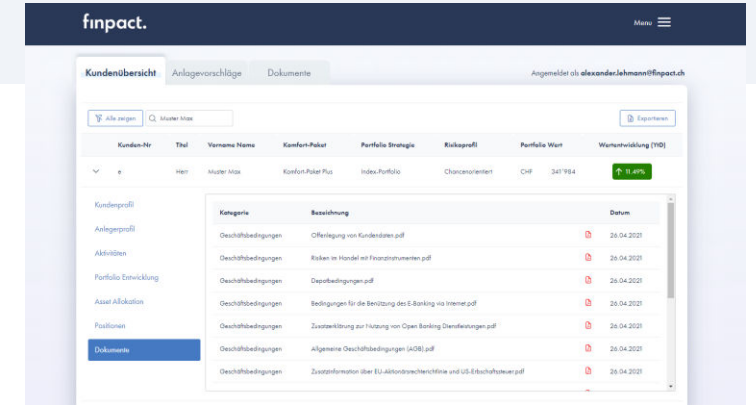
finpact.

Menu

Kundenübersicht Anlagevorschläge Dokumente

Angemeldet als alexander.lehmann@finpact.ch

Alle zeigen Muster Max

Exportieren

| Kunden-Nr | Titel | Vorname Name | Komfort-Paket | Portfolio Strategie | Risikoprofil | Portfolio Wert | Wertentwicklung (YTD) |
|---|---|---|---|---|---|---|---|
| 6 | Herr | Muster Max | Komfort-Paket Plus | Index-Portfolio | Chancenorientiert | CHF 341'984 | 11.49% |

Kundenprofil
Anlegerprofil
Aktivitäten
Portfolio Entwicklung
Asset Allokation
Positionen
Dokumente

| Kategorie | Bezeichnung | | Datum |
|---|---|---|---|
| Geschäftsbedingungen | Offenlegung von Kundendaten.pdf | | 26.04.2021 |
| Geschäftsbedingungen | Risiken im Handel mit Finanzinstrumenten.pdf | | 26.04.2021 |
| Geschäftsbedingungen | Depotbedingungen.pdf | | 26.04.2021 |
| Geschäftsbedingungen | Bedingungen für die Benützung des E-Banking via Internet.pdf | | 26.04.2021 |
| Geschäftsbedingungen | Zusatzerklärung zur Nutzung von Open Banking Dienstleistungen.pdf | | 26.04.2021 |
| Geschäftsbedingungen | Allgemeine Geschäftsbedingungen (AGB).pdf | | 26.04.2021 |
| Geschäftsbedingungen | Zusatzinformation über EU-Aktionärsrechterichtlinie und US-Erbschaftssteuer.pdf | | 26.04.2021 |